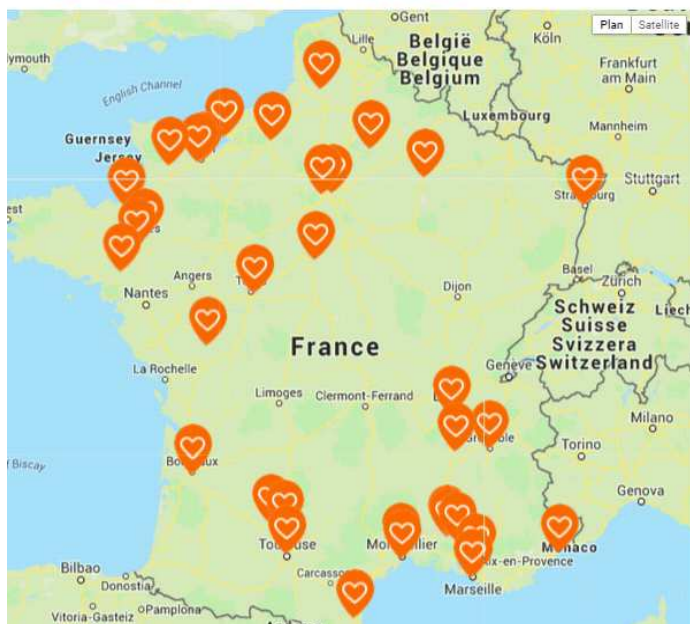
Plan Satellite
Gent
België
Belgique
Belgium
Köln
Frankfurt am Main
ymouth
English Channel
Lille
Luxembourg
Mannheim
Guernsey
Jersey
Stuttgart
Strasbourg
est
Angers
Nantes
Dijon
Basel
Zurich
Schweiz
Suisse
Svizzera
Switzerland
Liech
France
La Rochelle
Limoges
Clermont-Ferrand
Geneve
Milano
Biscay
Bordeaux
Torino
Genova
Toulouse
Montpellier
Monaco
Aix-en-Provence
Bilbao
Donostia
Carcassonne
Marseille
Vitoria-Gasteiz
Pamplona